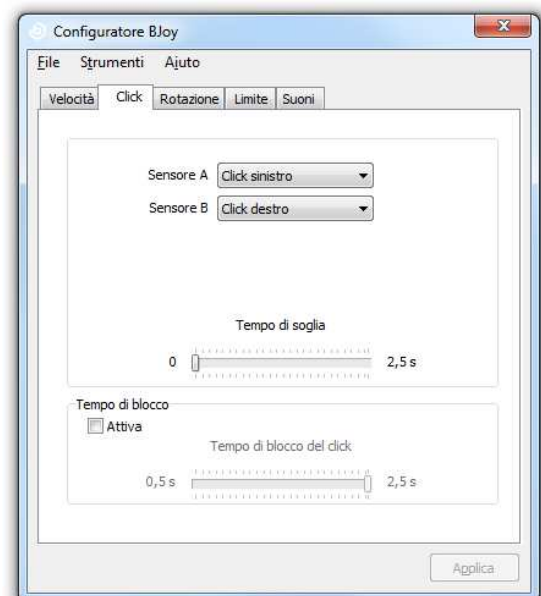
Configuratore BJoy

File Strumenti Aiuto

Velocità Click Rotazione Limite Suoni

Sensore A Click sinistro

Sensore B Click destro

Tempo di soglia

0 2,5 s

Tempo di blocco

Attiva

Tempo di blocco del click

0,5 s 2,5 s

Applica